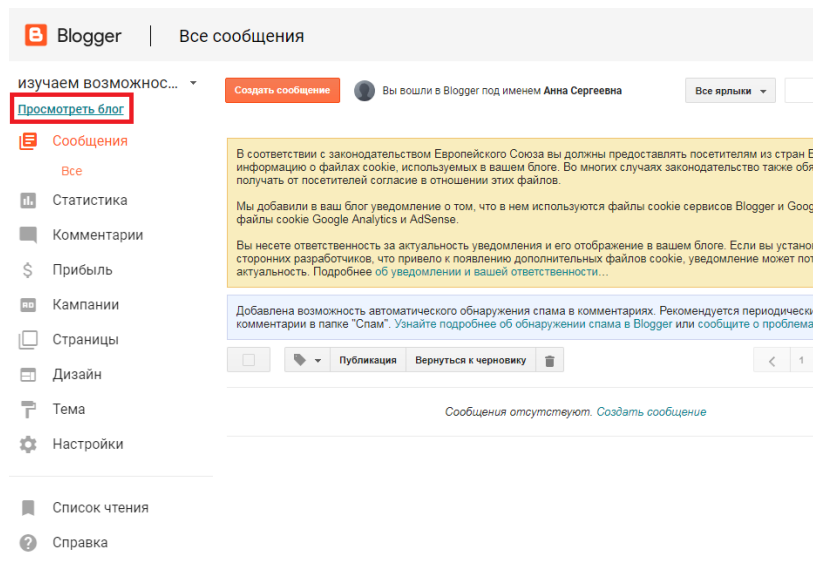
Blogger | Все сообщения

изучаем возможнос...

Просмотреть блог

Сообщения

Все

Статистика

Комментарии

Прибыль

Кампании

Страницы

Дизайн

Тема

Настройки

Список чтения

Справка

Создать сообщение

Вы вошли в Blogger под именем Анна Сергеевна

Все ярлыки

В соответствии с законодательством Европейского Союза вы должны предоставлять посетителям из стран Е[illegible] информацию о файлах cookie, используемых в вашем блоге. Во многих случаях законодательство также обя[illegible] получать от посетителей согласие в отношении этих файлов.

Мы добавили в ваш блог уведомление о том, что в нем используются файлы cookie сервисов Blogger и Goog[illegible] файлы cookie Google Analytics и AdSense.

Вы несете ответственность за актуальность уведомления и его отображение в вашем блоге. Если вы установ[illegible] сторонних разработчиков, что привело к появлению дополнительных файлов cookie, уведомление может пот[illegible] актуальность. Подробнее об уведомлении и вашей ответственности...

Добавлена возможность автоматического обнаружения спама в комментариях. Рекомендуется периодически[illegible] комментарии в папке "Спам". Узнайте подробнее об обнаружении спама в Blogger или сообщите о проблема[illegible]

Публикация

Вернуться к черновику

1

Сообщения отсутствуют. Создать сообщение